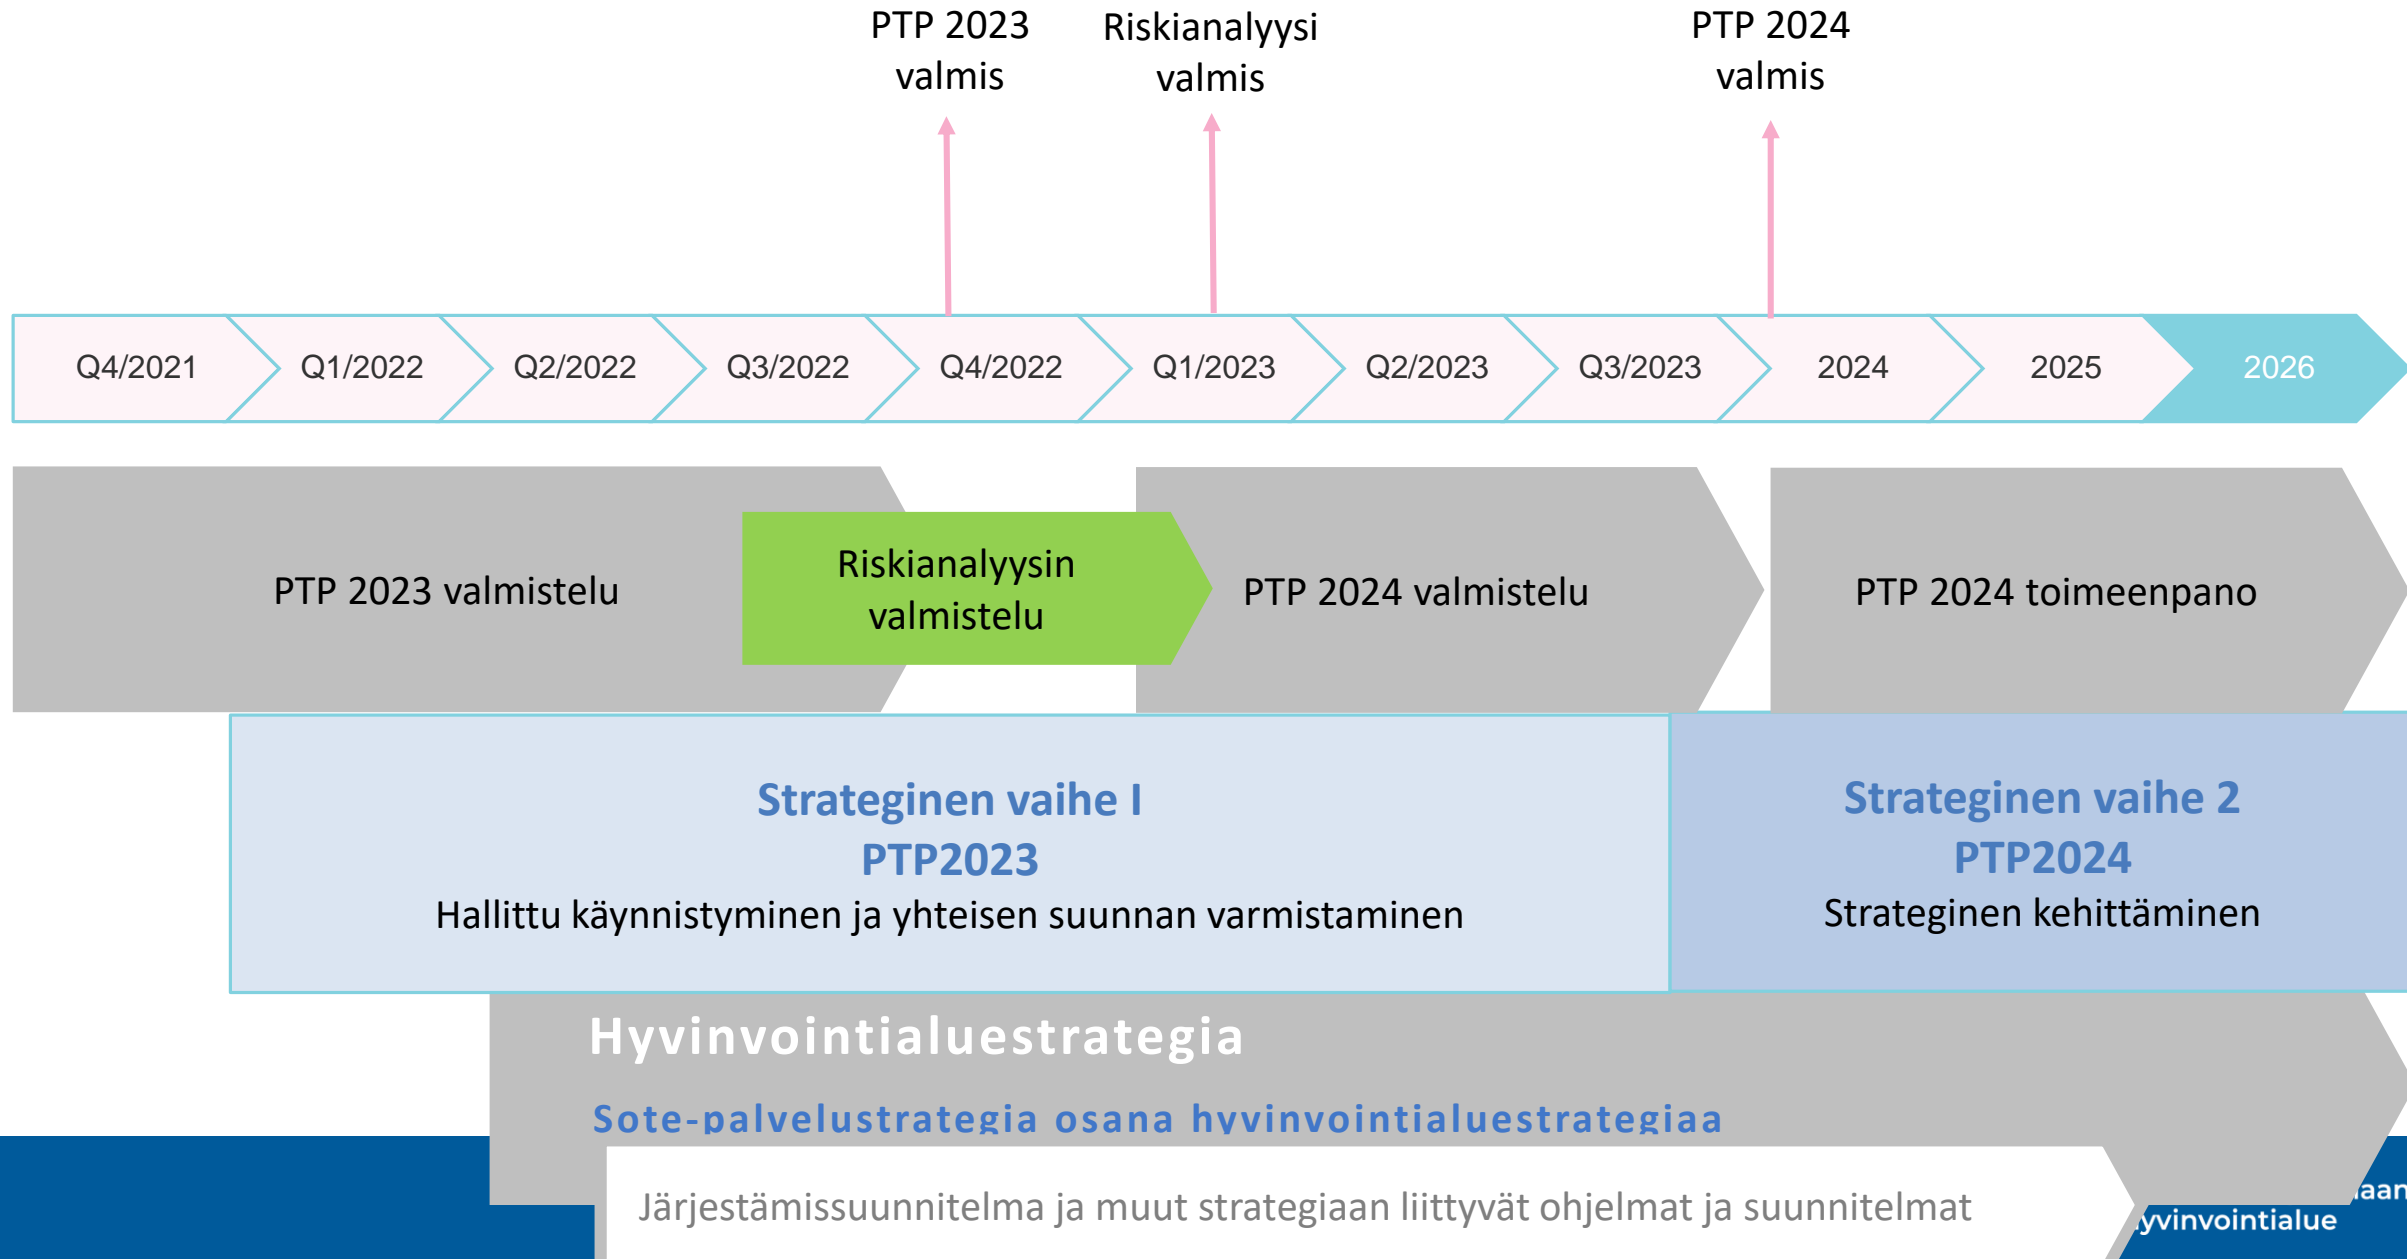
PTP 2023 valmis

Riskianalyysi valmis

PTP 2024 valmis

| Q4/2021 | Q1/2022 | Q2/2022 | Q3/2022 | Q4/2022 | Q1/2023 | Q2/2023 | Q3/2023 | 2024 | 2025 | 2026 |
|---|---|---|---|---|---|---|---|---|---|---|

PTP 2023 valmistelu

Riskianalyysin valmistelu

PTP 2024 valmistelu

PTP 2024 toimeenpano

Strateginen vaihe I
PTP2023
Hallittu käynnistyminen ja yhteisen suunnan varmistaminen

Strateginen vaihe 2
PTP2024
Strateginen kehittäminen

Hyvinvointialuestrategia

Sote-palvelustrategia osana hyvinvointialuestrategiaa

Järjestämissuunnitelma ja muut strategiaan liittyvät ohjelmat ja suunnitelmat

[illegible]aan
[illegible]yvinvointialue